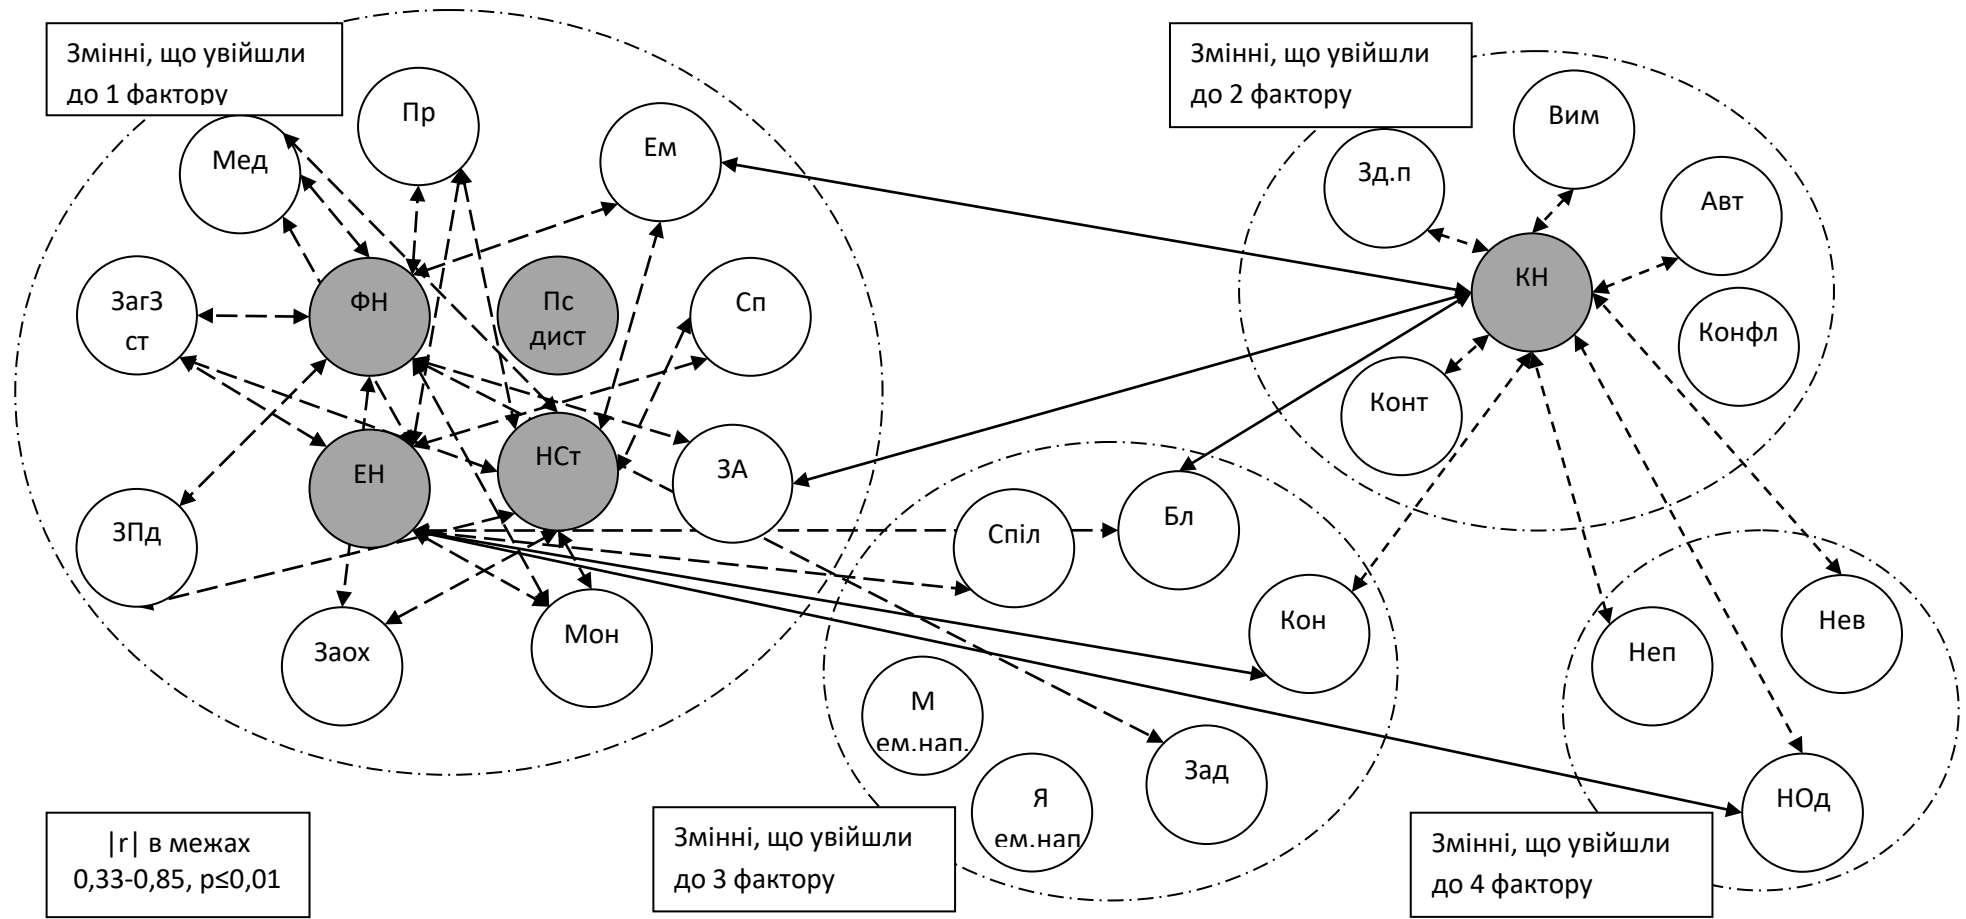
Змінні, що увійшли до 1 фактору

Змінні, що увійшли до 2 фактору

Пр

Мед

Ем

Вим

Зд.п

Авт

ЗагЗ ст

ФН

Пс дист

Сп

КН

Конфл

Конт

ЕН

НСт

ЗА

ЗПд

Спіл

Бл

Кон

Заох

Мон

Неп

Нев

М ем.нап.

Я ем.нап

Зад

НОд

|r| в межах 0,33-0,85, p≤0,01

Змінні, що увійшли до 3 фактору

Змінні, що увійшли до 4 фактору